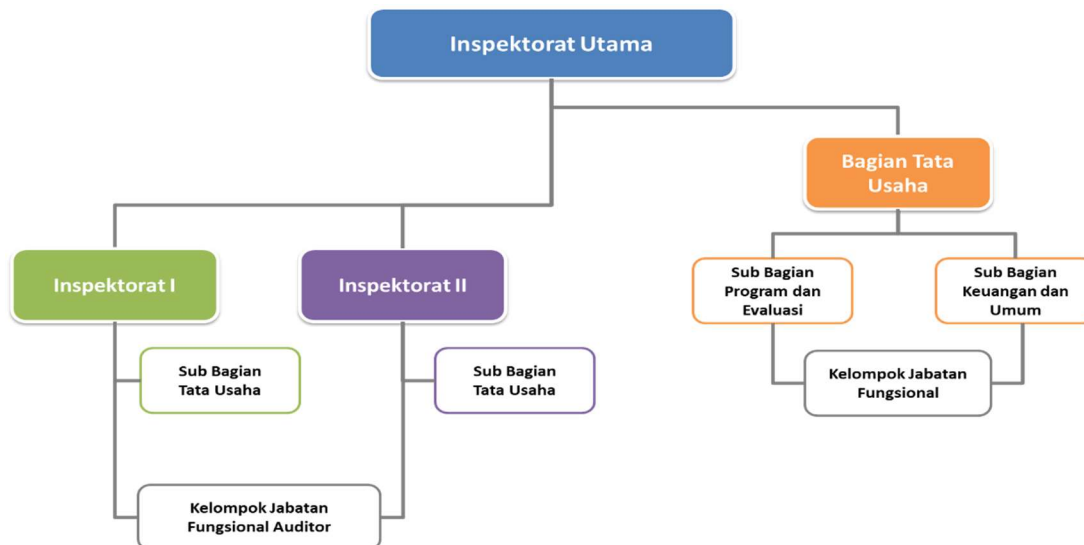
Inspektorat Utama

Bagian Tata Usaha

Inspektorat I

Inspektorat II

Sub Bagian Program dan Evaluasi

Sub Bagian Keuangan dan Umum

Sub Bagian Tata Usaha

Sub Bagian Tata Usaha

Kelompok Jabatan Fungsional

Kelompok Jabatan Fungsional Auditor